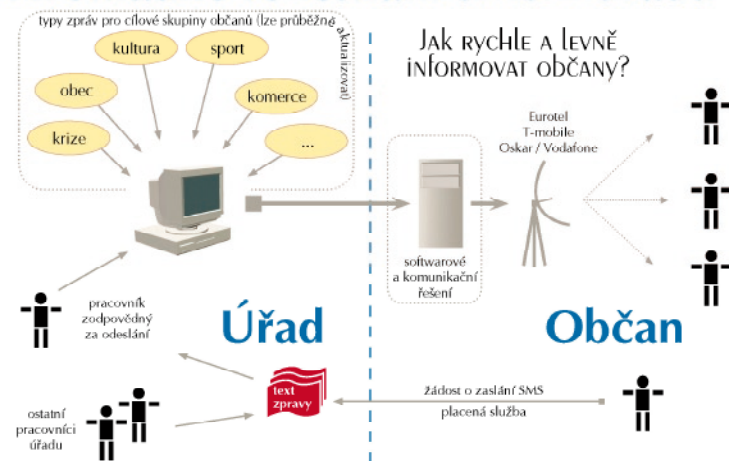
typy zpráv pro cílové skupiny občanů (lze průběžně aktualizovat)

kultura

sport

obec

komerce

krize

...

Jak rychle a levně informovat občany?

Eurotel
T-mobile
Oskar / Vodafone

softwarové a komunikační řešení

pracovník zodpovědný za odeslání

Úřad

Občan

text zprávy

žádost o zaslání SMS
placená služba

ostatní pracovníci úřadu